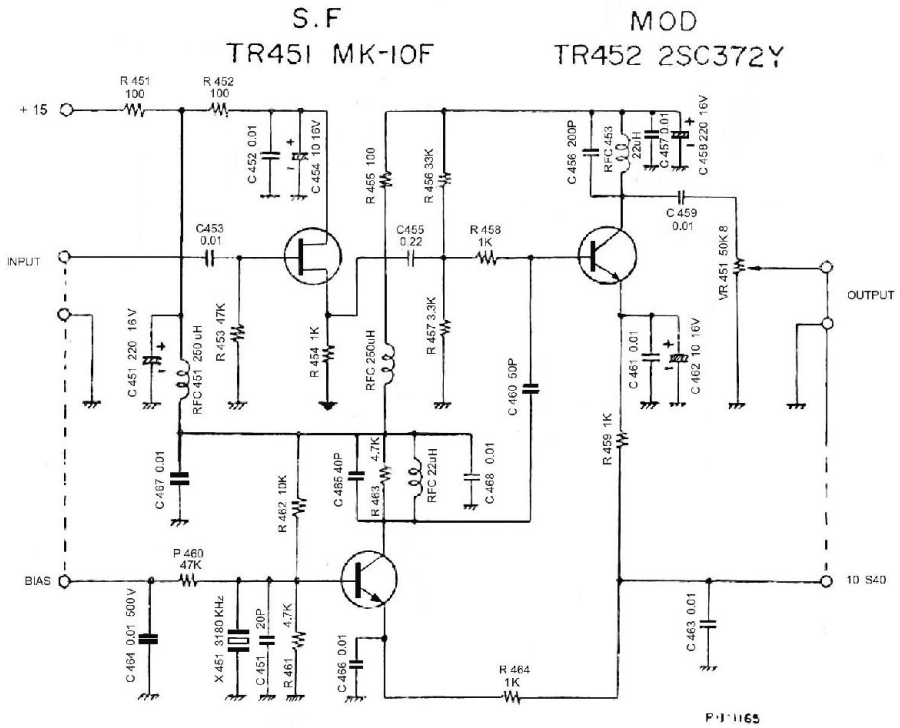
S.F
TR451 MK-10F

MOD
TR452 2SC372Y

+15

R 451
100

R 452
100

C 452 0.01

C 454 10 16V

C 456 200P

RFC 453
22uH

C 457 0.01

C 458 220 16V

R 455 100

R 456 33K

C 459
0.01

INPUT

C453
0.01

C455
0.22

R 458
1K

VR 451 50K B

OUTPUT

C 451 220 16V

RFC 451 250uH

R 453 47K

R 454 1K

RFC 250uH

R 457 3.3K

C 460 50P

C 461 0.01

C 462 10 16V

C 467 0.01

R 462 10K

C 465 40P

4.7K

R 463

RFC 22uH

C 468 0.01

R 459 1K

BIAS

P 460
47K

10 S40

C 464 0.01 500V

X 451 3180 KHz

C 451 20P

4.7K

R 461

C 466 0.01

R 464
1K

C 463 0.01

P-J 1165